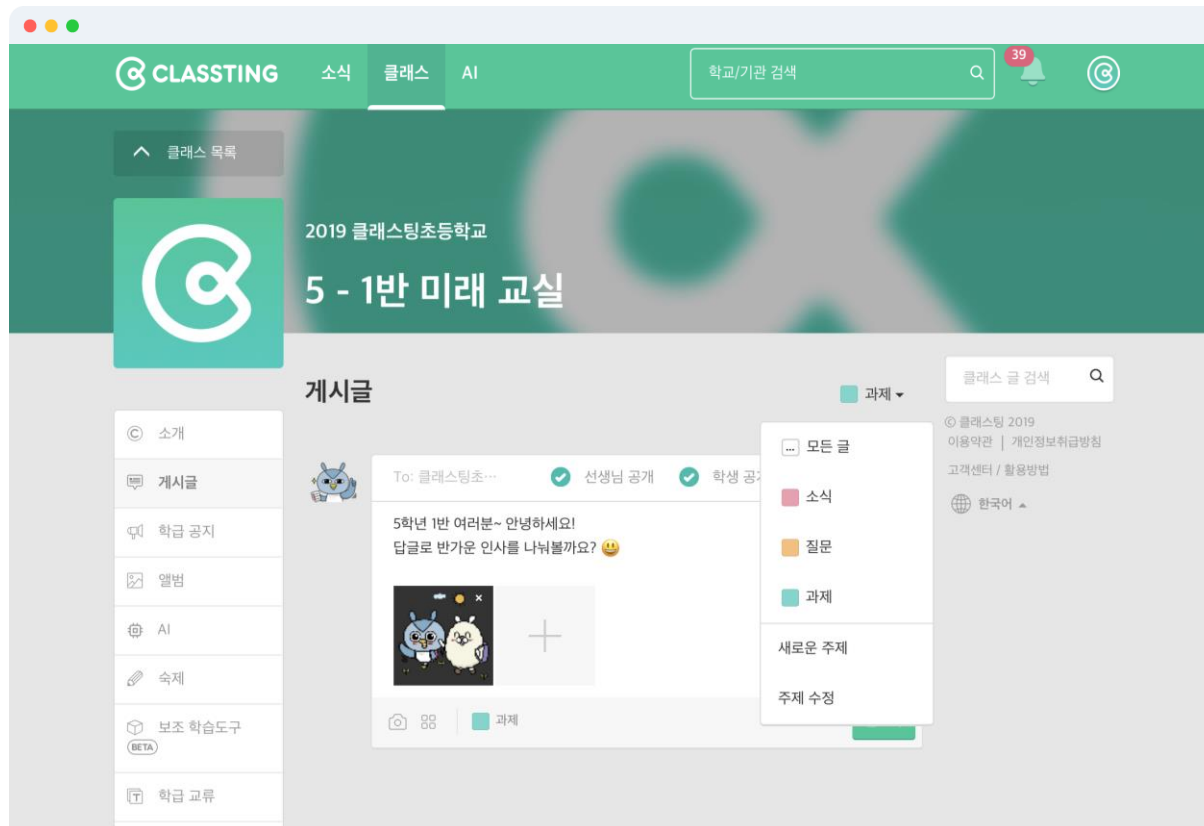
CLASSTING 소식 클래스 AI

학교/기관 검색

39

클래스 목록

2019 클래스팅초등학교

5 - 1반 미래 교실

게시글

과제

클래스 글 검색

© 클래스팅 2019
이용약관 | 개인정보취급방침
고객센터 / 활용방법
한국어

소개
게시글
학급 공지
앨범
AI
숙제
보조 학습도구 BETA
학급 교류

To: 클래스팅초···
선생님 공개
학생 공

5학년 1반 여러분~ 안녕하세요!
답글로 반가운 인사를 나눠볼까요? 😃

과제

모든 글
소식
질문
과제
새로운 주제
주제 수정